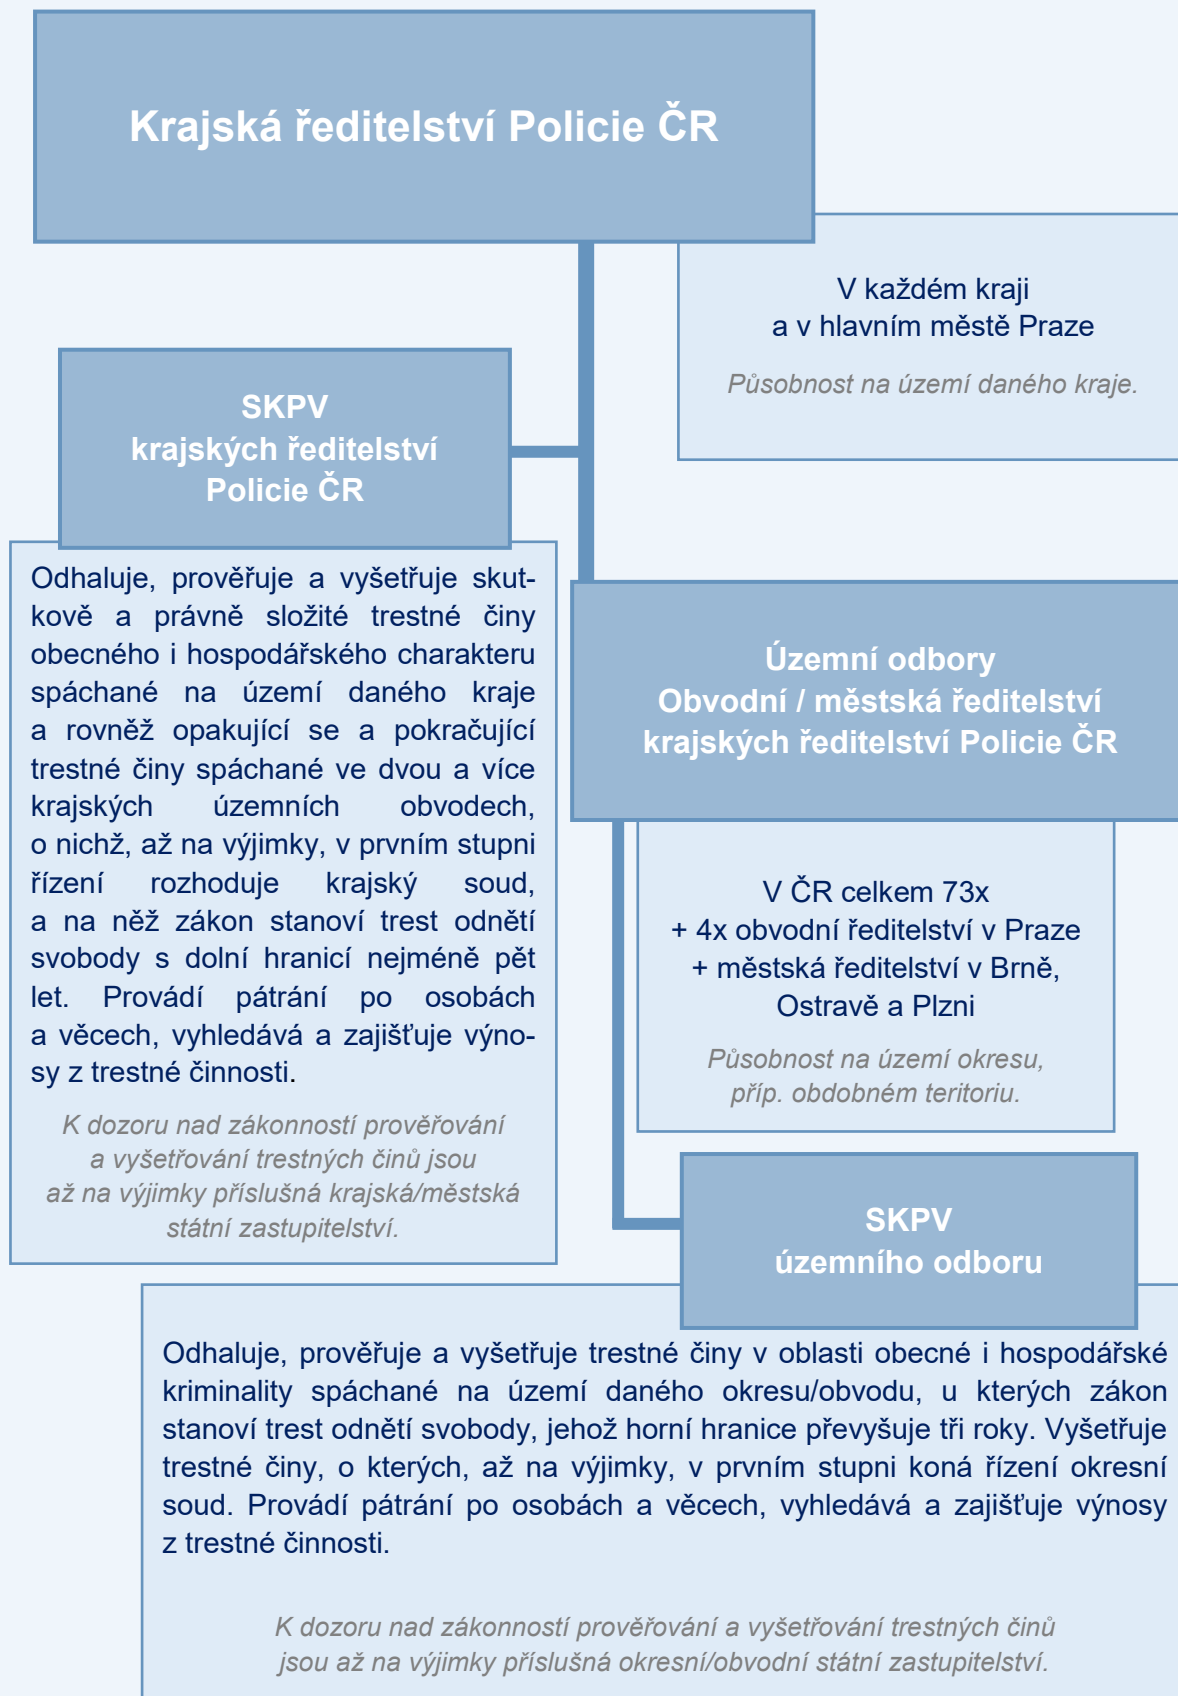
Krajská ředitelství Policie ČR

V každém kraji a v hlavním městě Praze

Působnost na území daného kraje.

SKPV krajských ředitelství Policie ČR

Odhaluje, prověřuje a vyšetřuje skutkově a právně složité trestné činy obecného i hospodářského charakteru spáchané na území daného kraje a rovněž opakující se a pokračující trestné činy spáchané ve dvou a více krajských územních obvodech, o nichž, až na výjimky, v prvním stupni řízení rozhoduje krajský soud, a na něž zákon stanoví trest odnětí svobody s dolní hranicí nejméně pět let. Provádí pátrání po osobách a věcech, vyhledává a zajišťuje výnosy z trestné činnosti.

K dozoru nad zákonností prověřování a vyšetřování trestných činů jsou až na výjimky příslušná krajská/městská státní zastupitelství.

Územní odbory
Obvodní / městská ředitelství krajských ředitelství Policie ČR

V ČR celkem 73x
+ 4x obvodní ředitelství v Praze
+ městská ředitelství v Brně, Ostravě a Plzni

Působnost na území okresu, příp. obdobném teritoriu.

SKPV územního odboru

Odhaluje, prověřuje a vyšetřuje trestné činy v oblasti obecné i hospodářské kriminality spáchané na území daného okresu/obvodu, u kterých zákon stanoví trest odnětí svobody, jehož horní hranice převyšuje tři roky. Vyšetřuje trestné činy, o kterých, až na výjimky, v prvním stupni koná řízení okresní soud. Provádí pátrání po osobách a věcech, vyhledává a zajišťuje výnosy z trestné činnosti.

K dozoru nad zákonností prověřování a vyšetřování trestných činů jsou až na výjimky příslušná okresní/obvodní státní zastupitelství.